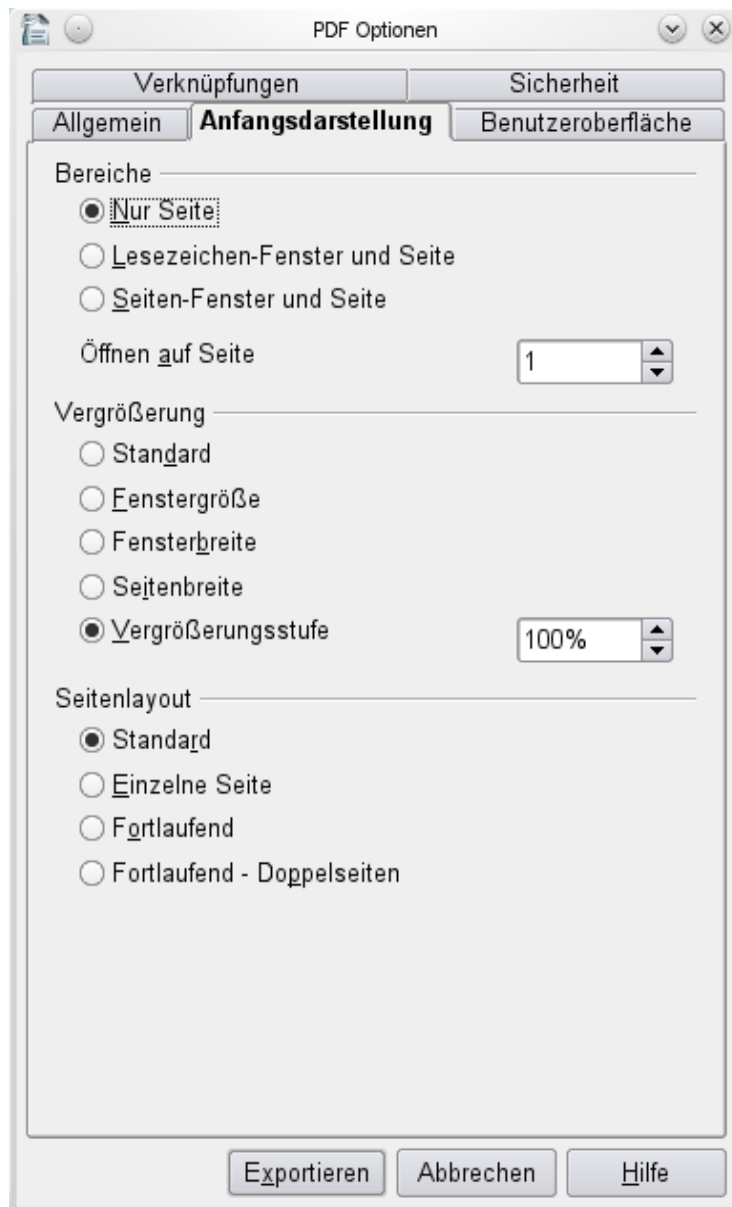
PDF Optionen

Verknüpfungen
Sicherheit
Allgemein
Anfangsdarstellung
Benutzeroberfläche

Bereiche
Nur Seite
Lesezeichen-Fenster und Seite
Seiten-Fenster und Seite
Öffnen auf Seite
1

Vergrößerung
Standard
Fenstergröße
Fensterbreite
Seitenbreite
Vergrößerungsstufe
100%

Seitenlayout
Standard
Einzelne Seite
Fortlaufend
Fortlaufend - Doppelseiten

Exportieren
Abbrechen
Hilfe